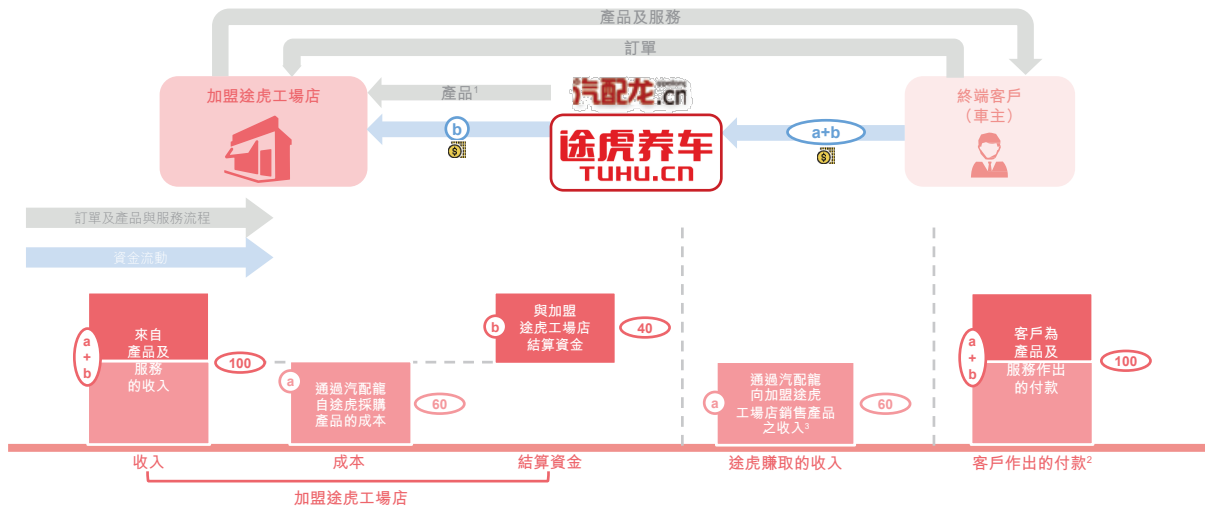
產品及服務

訂單

加盟途虎工場店

產品$^1$

汽配龙.cn

途虎养车
TUHU.cn

終端客戶
（車主）

b

a+b

訂單及產品與服務流程

資金流動

a + b

來自產品及服務的收入

100

a

通過汽配龍自途虎採購產品的成本

60

b

與加盟途虎工場店結算資金

40

a

通過汽配龍向加盟途虎工場店銷售產品之收入$^3$

60

a + b

客戶為產品及服務作出的付款

100

收入

成本

結算資金

途虎賺取的收入

客戶作出的付款$^2$

加盟途虎工場店